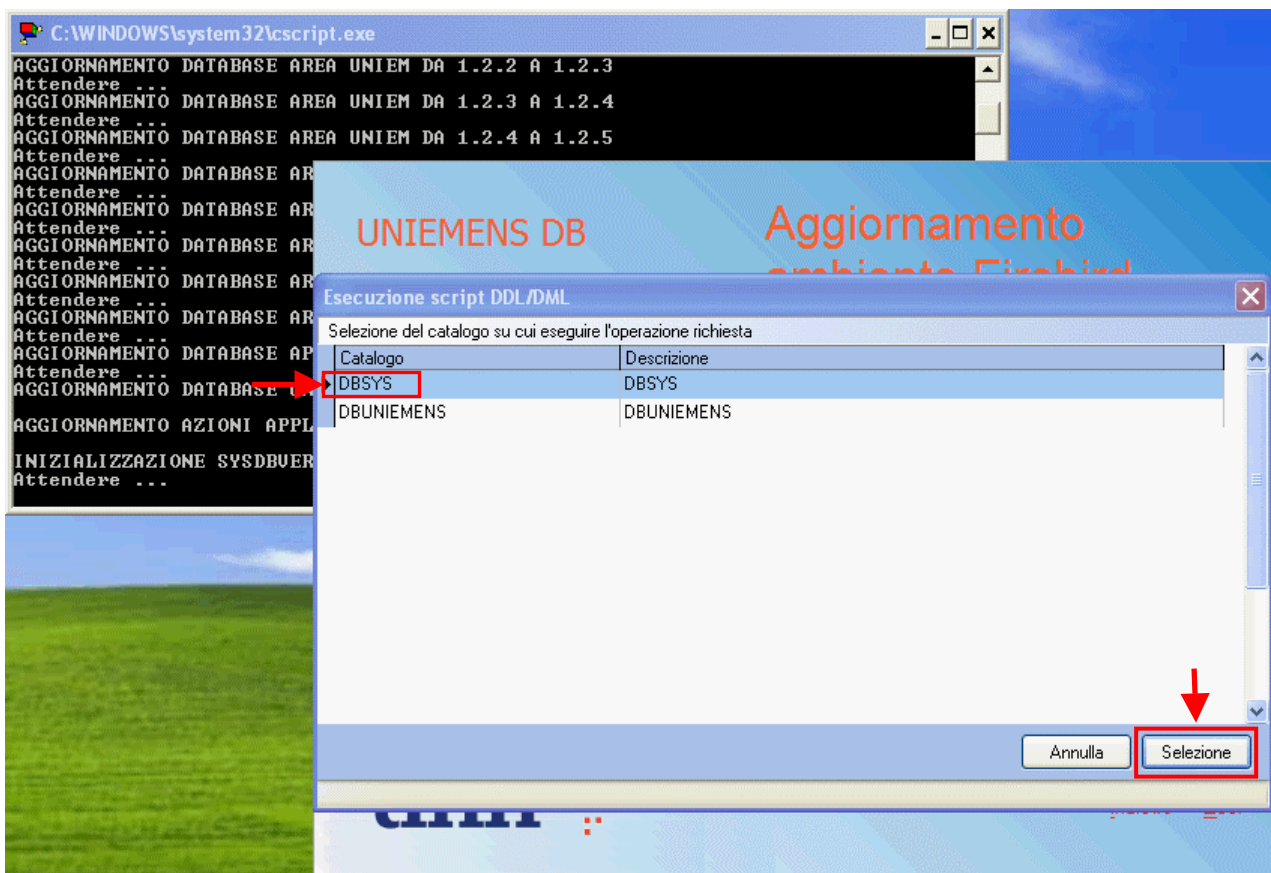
C:\WINDOWS\system32\cscript.exe

AGGIORNAMENTO DATABASE AREA UNIEM DA 1.2.2 A 1.2.3
Attendere ...
AGGIORNAMENTO DATABASE AREA UNIEM DA 1.2.3 A 1.2.4
Attendere ...
AGGIORNAMENTO DATABASE AREA UNIEM DA 1.2.4 A 1.2.5
Attendere ...
AGGIORNAMENTO DATABASE AR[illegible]
Attendere ...
AGGIORNAMENTO DATABASE AR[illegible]
Attendere ...
AGGIORNAMENTO DATABASE AR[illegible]
Attendere ...
AGGIORNAMENTO DATABASE AR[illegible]
Attendere ...
AGGIORNAMENTO DATABASE AR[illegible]
Attendere ...
AGGIORNAMENTO DATABASE AP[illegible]
Attendere ...
AGGIORNAMENTO DATABASE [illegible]

AGGIORNAMENTO AZIONI APPL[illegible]

INIZIALIZZAZIONE SYSDBVER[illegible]
Attendere ...

UNIEMENS DB

Aggiornamento
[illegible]

Esecuzione script DDL/DML

Selezione del catalogo su cui eseguire l'operazione richiesta

| Catalogo | Descrizione |
|---|---|
| DBSYS | DBSYS |
| DBUNIEMENS | DBUNIEMENS |

Annulla

Selezione